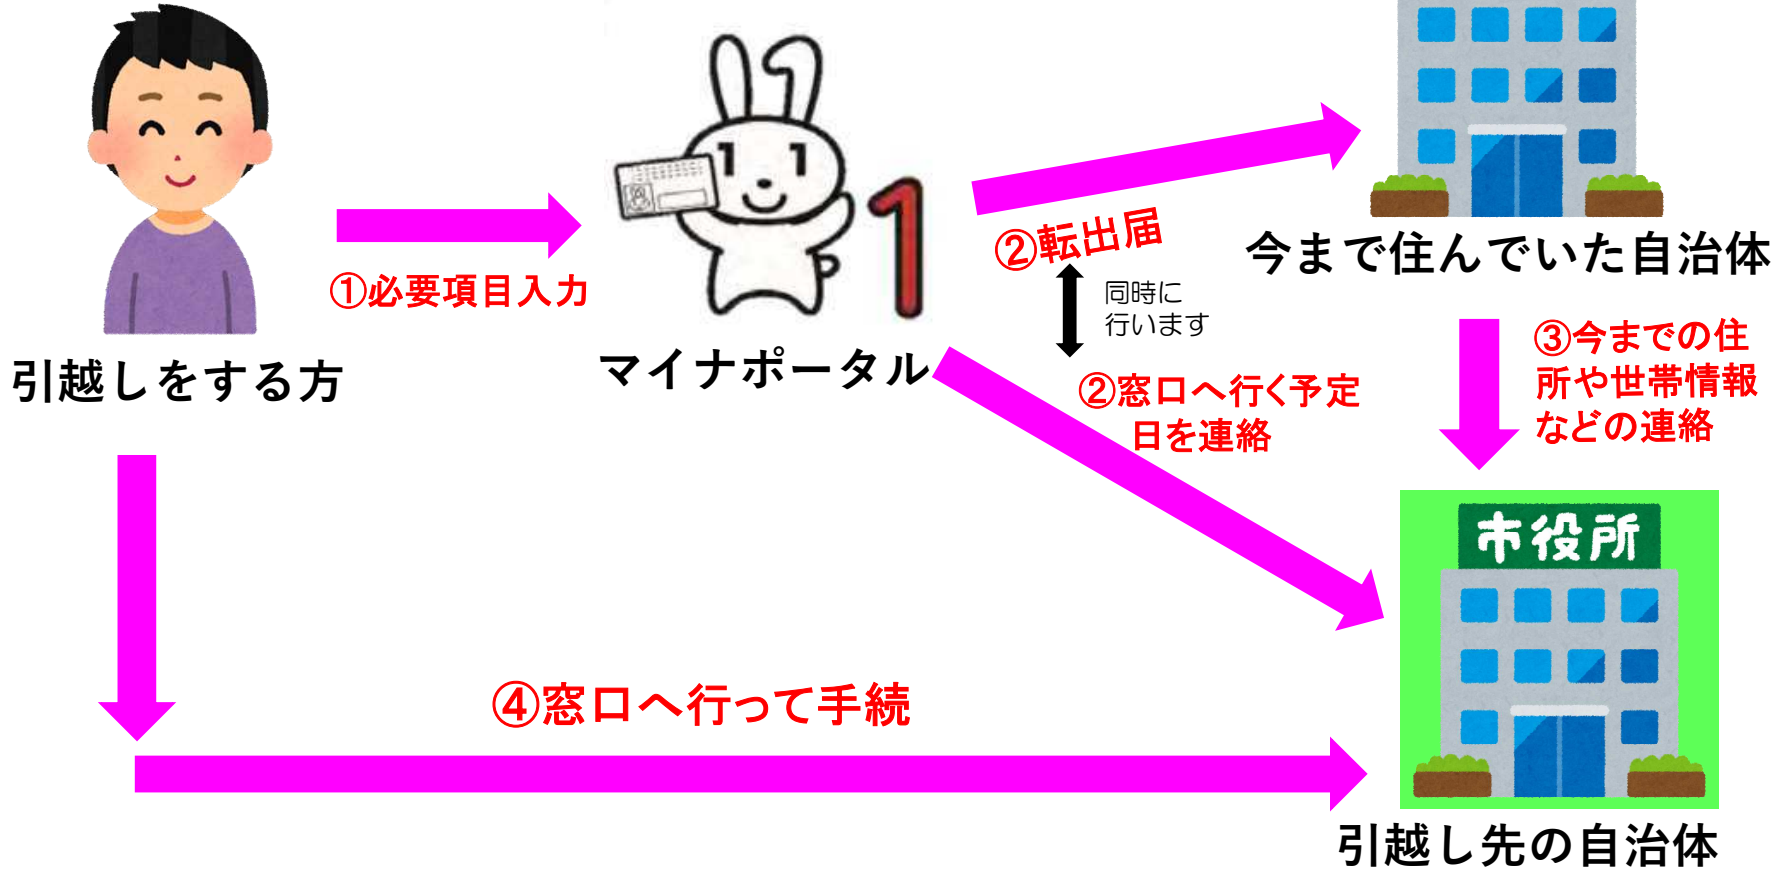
①必要項目入力

引越しをする方

マイナポータル

②転出届

同時に
行います

②窓口へ行く予定日を連絡

今まで住んでいた自治体

③今までの住所や世帯情報などの連絡

市役所

④窓口へ行って手続

引越し先の自治体